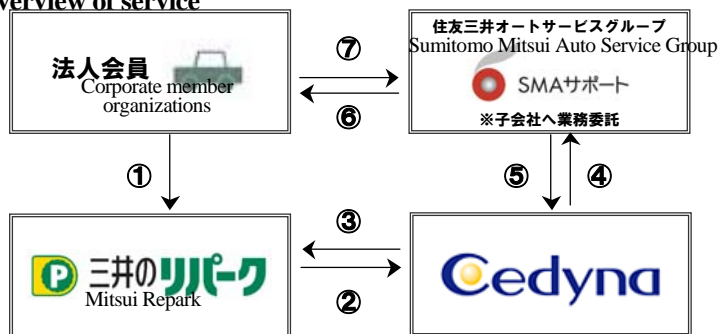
verview of service

法人会員
Corporate member organizations

⑦

⑥

住友三井オートサービスグループ
Sumitomo Mitsui Auto Service Group
SMAサポート
※子会社へ業務委託

①

⑤

④

③

②

P 三井のリパーク
Mitsui Repark

Cedyna